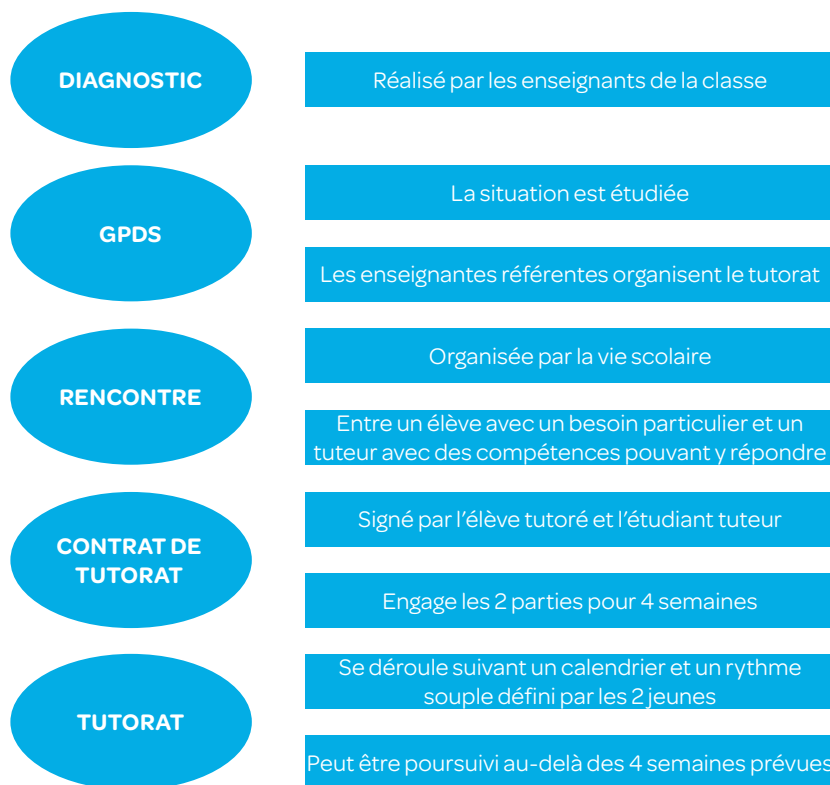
DIAGNOSTIC

Réalisé par les enseignants de la classe

GPDS

La situation est étudiée

Les enseignantes référentes organisent le tutorat

RENCONTRE

Organisée par la vie scolaire

Entre un élève avec un besoin particulier et un tuteur avec des compétences pouvant y répondre

CONTRAT DE TUTORAT

Signé par l'élève tutoré et l'étudiant tuteur

Engage les 2 parties pour 4 semaines

TUTORAT

Se déroule suivant un calendrier et un rythme souple défini par les 2 jeunes

Peut être poursuivi au-delà des 4 semaines prévues